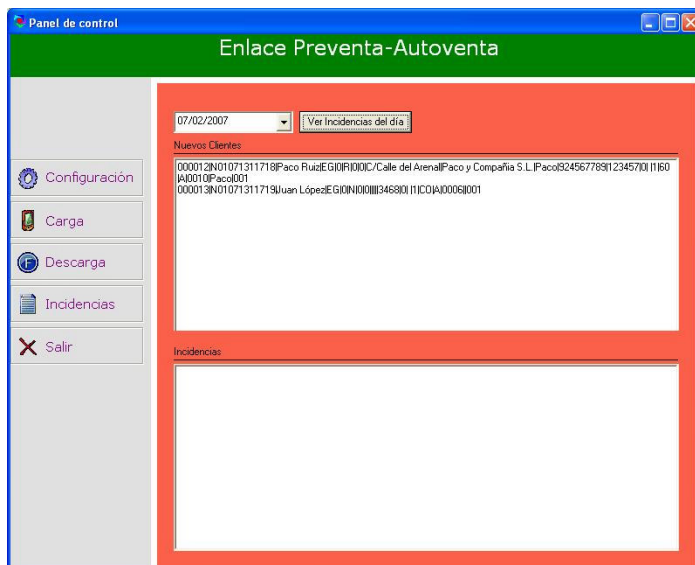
Panel de control

Enlace Preventa-Autoventa

Configuración
Carga
Descarga
Incidencias
Salir

07/02/2007
Ver Incidencias del día

Nuevos Clientes
000012|N01071311718|Paco Ruiz|EG|0|R|0|0|C/Calle del Arenal|Paco y Compañia S.L.|Paco|924567789|123457|0| |1|60|A|0010|Paco|001
000013|N01071311719|Juan López|EG|0|N|0|0||||3468|0| |1|CO|A|0006|001

Incidencias